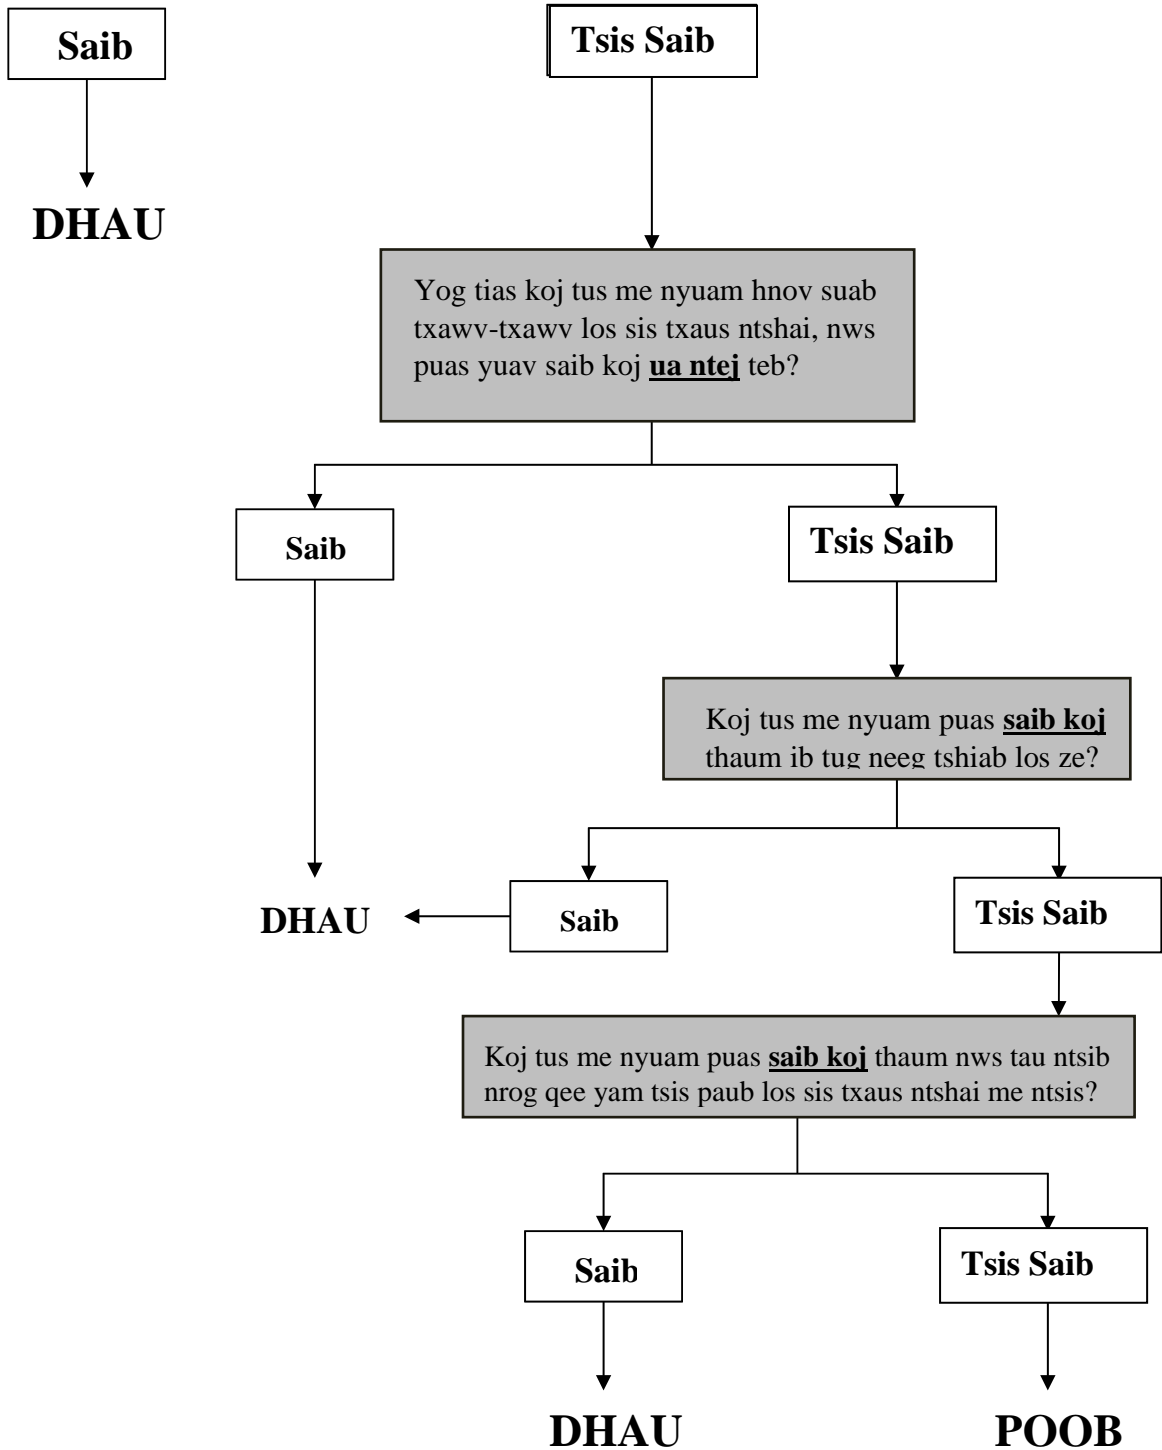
Saib

DHAU

Tsis Saib

Yog tias koj tus me nyuam hnov suab txawv-txawv los sis txaus ntshai, nws puas yuav saib koj **ua ntej** teb?

Saib

Tsis Saib

Koj tus me nyuam puas **saib koj** thaum ib tug neeg tshiab los ze?

DHAU

Saib

Tsis Saib

Koj tus me nyuam puas **saib koj** thaum nws tau ntsib nrog qee yam tsis paub los sis txaus ntshai me ntsis?

Saib

Tsis Saib

DHAU

POOB